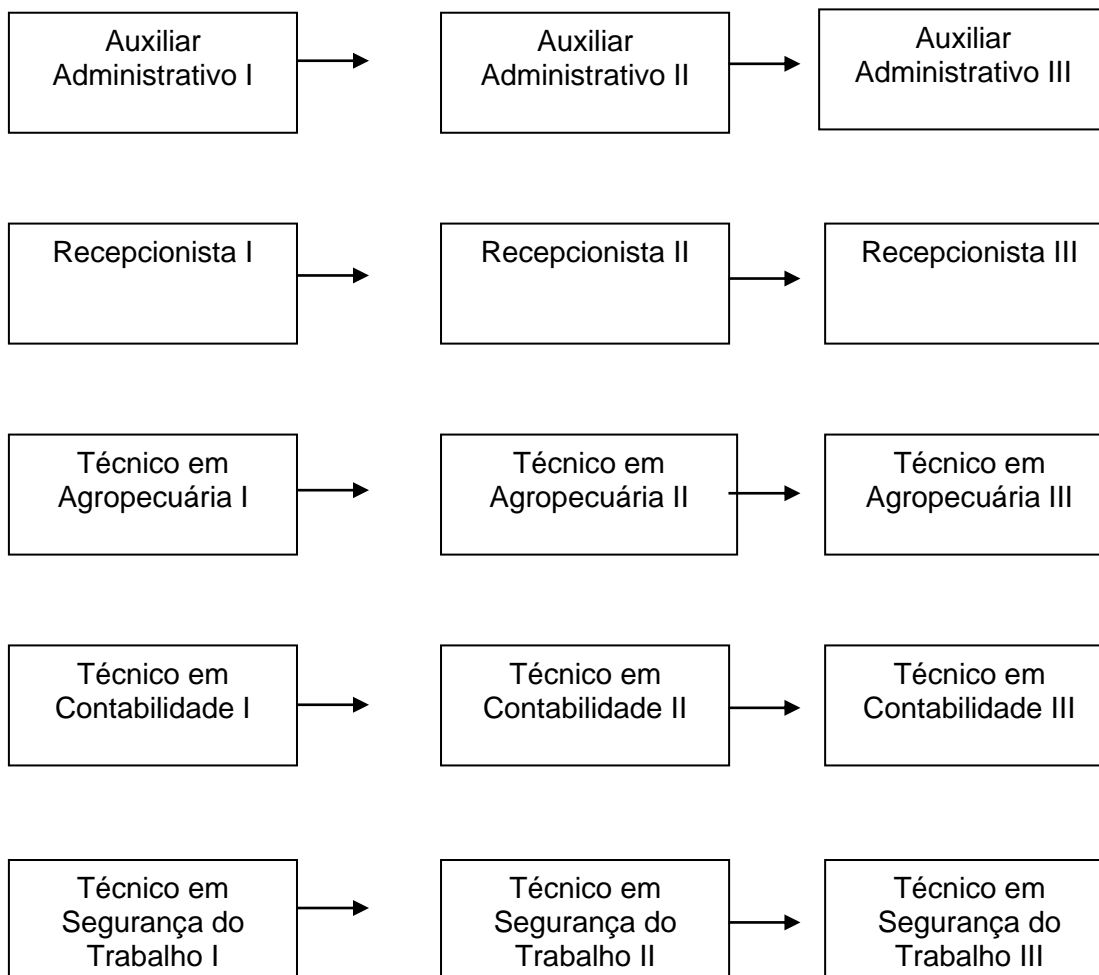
Auxiliar Administrativo I

Auxiliar Administrativo II

Auxiliar Administrativo III

Recepcionista I

Recepcionista II

Recepcionista III

Técnico em Agropecuária I

Técnico em Agropecuária II

Técnico em Agropecuária III

Técnico em Contabilidade I

Técnico em Contabilidade II

Técnico em Contabilidade III

Técnico em Segurança do Trabalho I

Técnico em Segurança do Trabalho II

Técnico em Segurança do Trabalho III